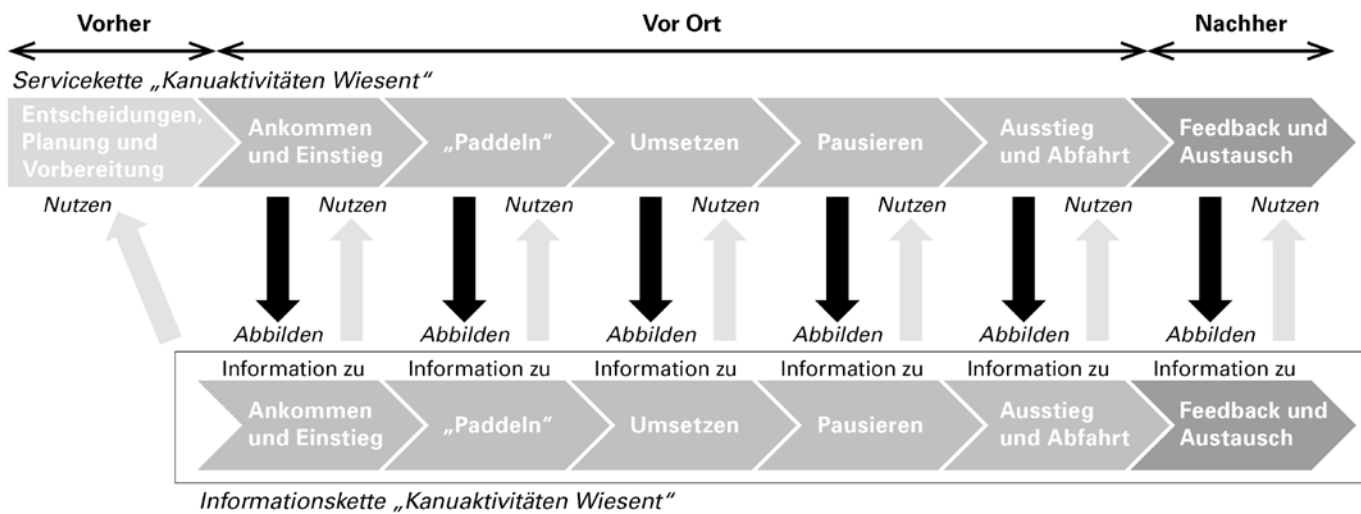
Vorher

Vor Ort

Nachher

Servicekette „Kanuaktivitäten Wiesent"

Entscheidungen, Planung und Vorbereitung

Ankommen und Einstieg

„Paddeln"

Umsetzen

Pausieren

Ausstieg und Abfahrt

Feedback und Austausch

Nutzen

Nutzen

Nutzen

Nutzen

Nutzen

Nutzen

Nutzen

Abbilden

Abbilden

Abbilden

Abbilden

Abbilden

Abbilden

Information zu

Information zu

Information zu

Information zu

Information zu

Information zu

Ankommen und Einstieg

„Paddeln"

Umsetzen

Pausieren

Ausstieg und Abfahrt

Feedback und Austausch

Informationskette „Kanuaktivitäten Wiesent"